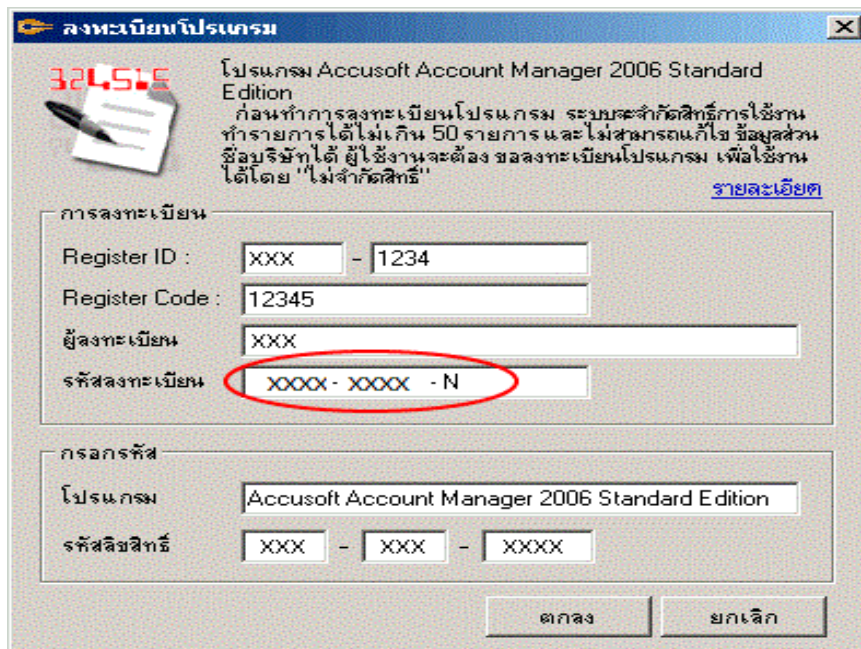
ลงทะเบียนโปรแกรม

324515

โปรแกรม Accusoft Account Manager 2006 Standard Edition
ก่อนทำการลงทะเบียนโปรแกรม ระบบจะจำกัดสิทธิ์การใช้งาน ทำรายการได้ไม่เกิน 50 รายการ และไม่สามารถแก้ไข ข้อมูลส่วนชื่อบริษัทได้ ผู้ใช้งานจะต้อง ขอลงทะเบียนโปรแกรม เพื่อใช้งานได้โดย "ไม่จำกัดสิทธิ์"

รายละเอียด

การลงทะเบียน

Register ID : XXX - 1234

Register Code : 12345

ผู้ลงทะเบียน XXX

รหัสลงทะเบียน XXXX - XXXX - N

กรอกรหัส

โปรแกรม Accusoft Account Manager 2006 Standard Edition

รหัสลิขสิทธิ์ XXX - XXX - XXXX

ตกลง

ยกเลิก